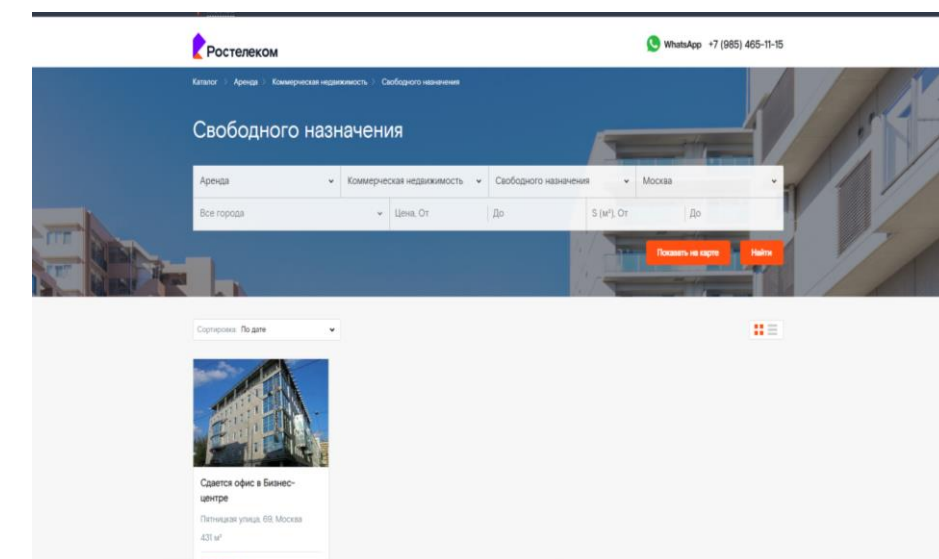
Ростелеком

WhatsApp +7 (985) 465-11-15

Каталог > Аренда > Коммерческая недвижимость > Свободного назначения

Свободного назначения

Аренда
Коммерческая недвижимость
Свободного назначения
Москва
Все города
Цена, От
До
S (м²), От
До

Показать на карте
Найти

Сортировка: По дате

Сдается офис в Бизнес-центре

Пятницкая улица, 69, Москва

431 м²